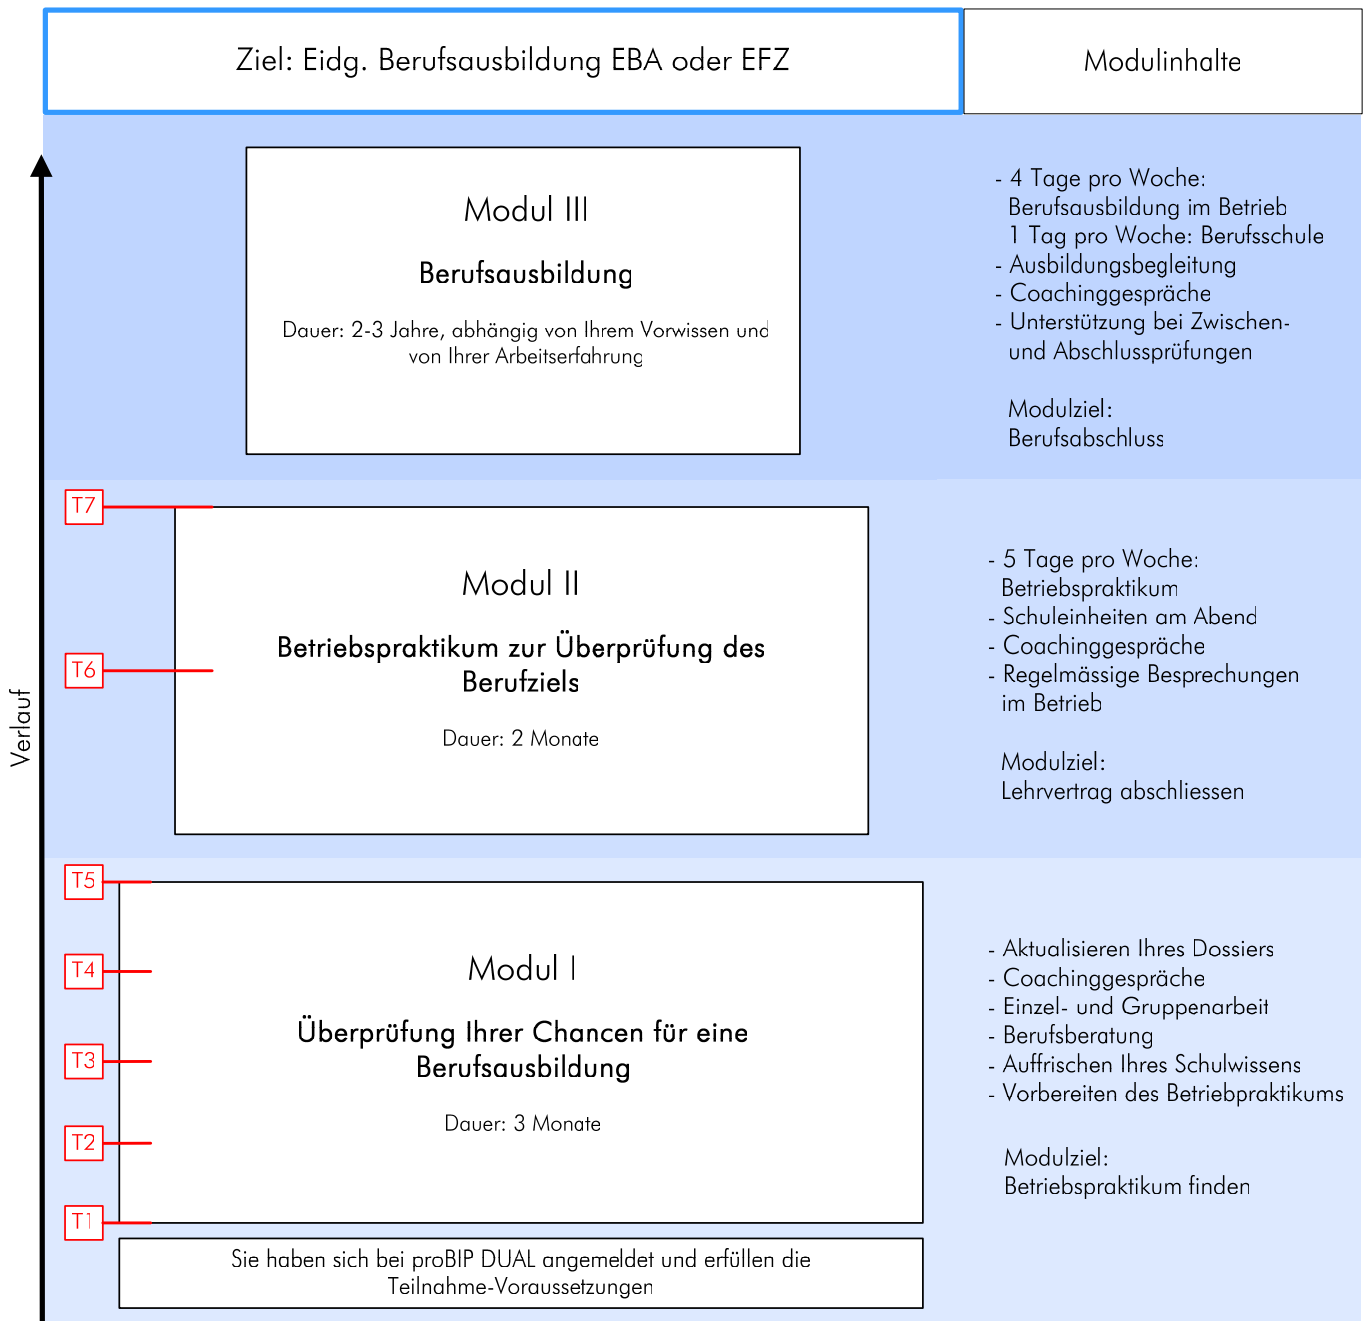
Ziel: Eidg. Berufsausbildung EBA oder EFZ

Modulinhalte

Verlauf

Modul III

Berufsausbildung

Dauer: 2-3 Jahre, abhängig von Ihrem Vorwissen und von Ihrer Arbeitserfahrung

- 4 Tage pro Woche: Berufsausbildung im Betrieb
1 Tag pro Woche: Berufsschule
- Ausbildungsbegleitung
- Coachinggespräche
- Unterstützung bei Zwischen- und Abschlussprüfungen

Modulziel:
Berufsabschluss

T7

T6

Modul II

Betriebspraktikum zur Überprüfung des Berufziels

Dauer: 2 Monate

- 5 Tage pro Woche: Betriebspraktikum
- Schuleinheiten am Abend
- Coachinggespräche
- Regelmässige Besprechungen im Betrieb

Modulziel:
Lehrvertrag abschliessen

T5

T4

T3

T2

T1

Modul I

Überprüfung Ihrer Chancen für eine Berufsausbildung

Dauer: 3 Monate

- Aktualisieren Ihres Dossiers
- Coachinggespräche
- Einzel- und Gruppenarbeit
- Berufsberatung
- Auffrischen Ihres Schulwissens
- Vorbereiten des Betriebpraktikums

Modulziel:
Betriebspraktikum finden

Sie haben sich bei proBIP DUAL angemeldet und erfüllen die Teilnahme-Voraussetzungen